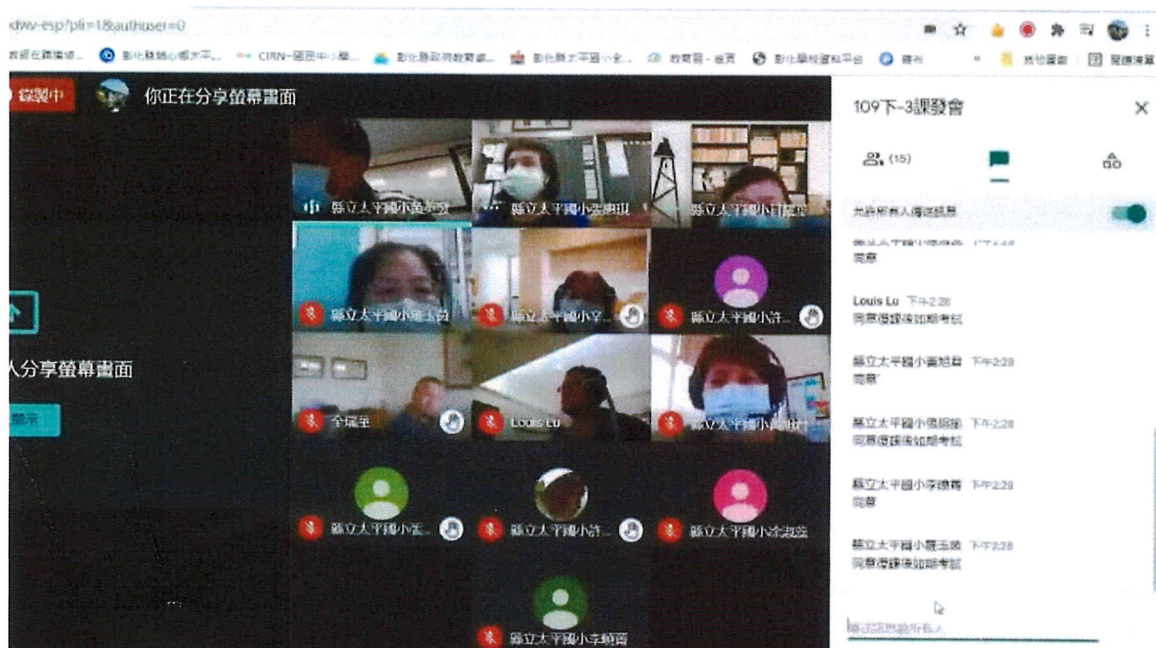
dwv-esp?pli=1&authuser=0

彰化縣教育處 CIRN-國民中小學 彰化縣政府教育處 彰化縣太平國小 教育部 彰化縣校園資訊平台 其他書籤 閱讀清單

錄製中 你正在分享螢幕畫面

人分享螢幕畫面

顯示

縣立太平國小黃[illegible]
縣立太平國小張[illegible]
縣立太平國小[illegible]
縣立太平國小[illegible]
縣立太平國小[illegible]
縣立太平國小許...
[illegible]
Louis Lu
縣立太平國小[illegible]
縣立太平國小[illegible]
縣立太平國小許...
縣立太平國小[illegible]
縣立太平國小李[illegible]

109下-3課發會

(15)

允許所有人傳送訊息

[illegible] 下午2:28
同意

Louis Lu 下午2:28
同意環境保護期考試

縣立太平國小黃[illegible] 下午2:28
同意

縣立太平國小張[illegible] 下午2:28
同意環境保護期考試

縣立太平國小李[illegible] 下午2:28
同意

縣立太平國小羅玉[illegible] 下午2:28
同意環境保護期考試

傳送訊息給所有人